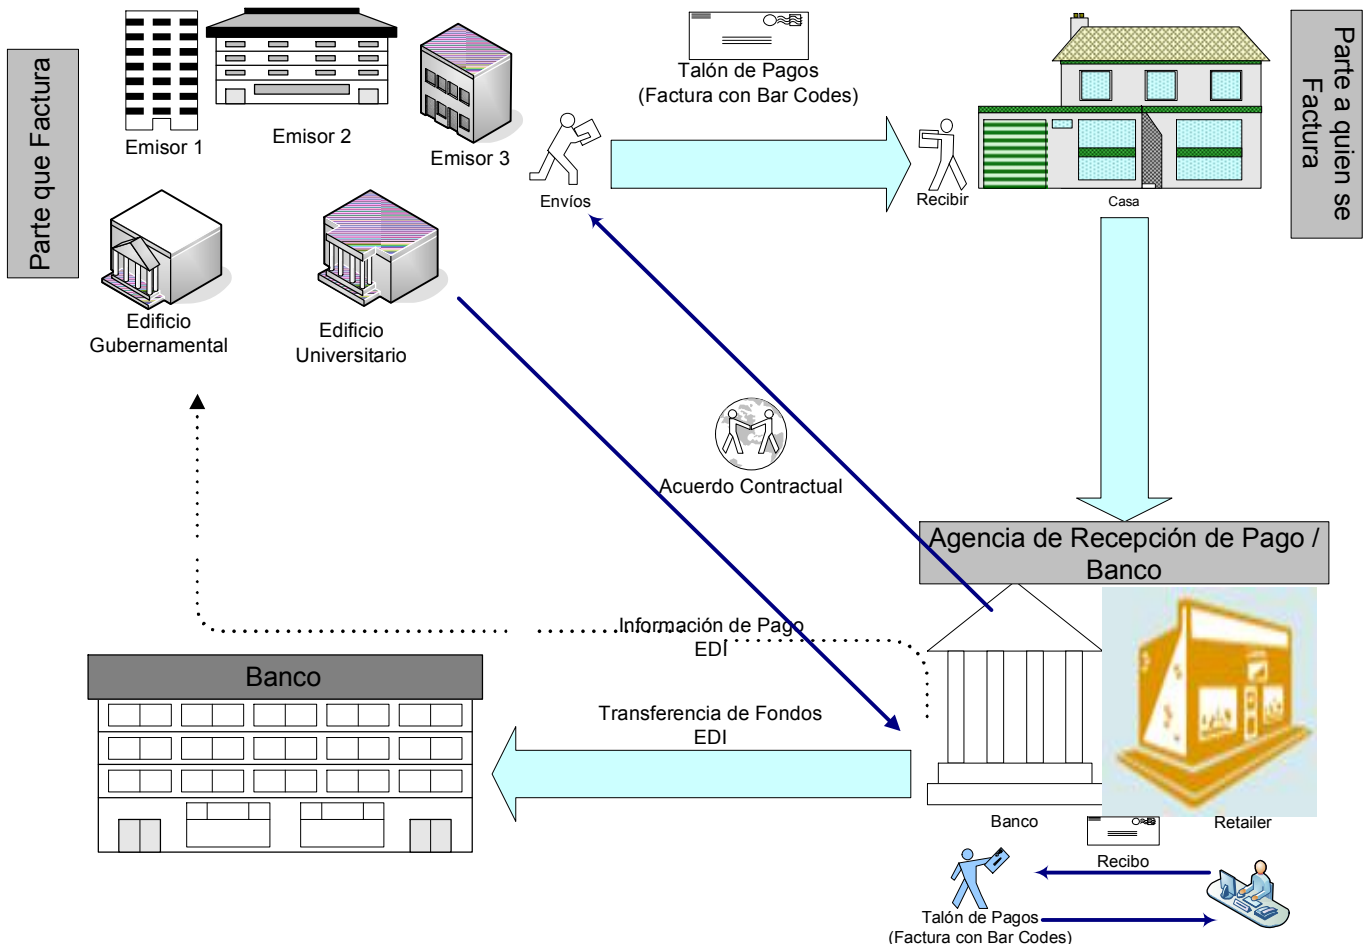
Parte que Factura

Emisor 1

Emisor 2

Emisor 3

Edificio Gubernamental

Edificio Universitario

Talón de Pagos
(Factura con Bar Codes)

Envíos

Recibir

Casa

Parte a quien se Factura

Acuerdo Contractual

Agencia de Recepción de Pago / Banco

Información de Pago
EDI

Banco

Transferencia de Fondos
EDI

Banco

Retailer

Recibo

Talón de Pagos
(Factura con Bar Codes)